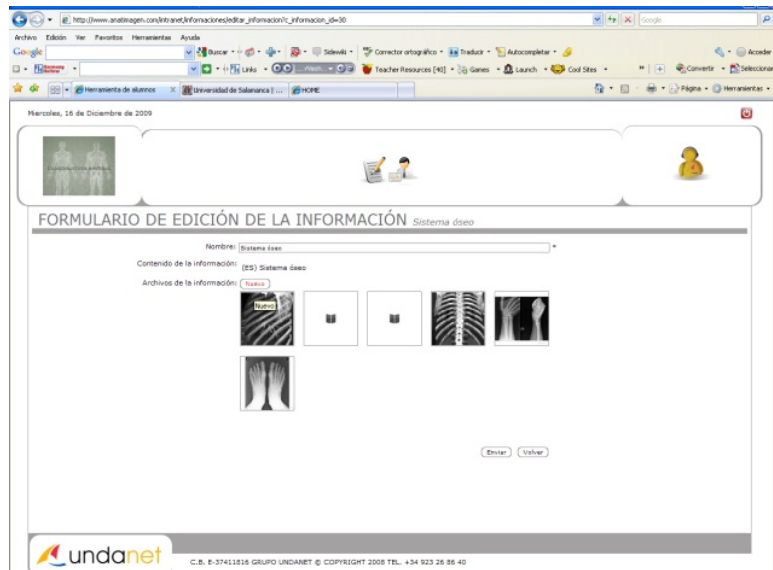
http://www.anatimagen.com/intranet/informaciones/editar_informacion?c_informacion_id=30

Google

Archivo Edición Ver Favoritos Herramientas Ayuda

Google Buscar Sidewiki Corrector ortográfico Traducir Autocompletar Acceder

Links Teacher Resources [40] Games Launch Cool Sites Convertir Seleccionar

Herramienta de alumnos Universidad de Salamanca | ... HOME Página Herramientas

Miercoles, 16 de Diciembre de 2009

FORMULARIO DE EDICIÓN DE LA INFORMACIÓN Sistema óseo

Nombre: Sistema óseo *

Contenido de la información: (ES) Sistema óseo

Archivos de la información: Nuevo

Nuevo

Enviar Volver

undanet

C.B. E-37411816 GRUPO UNDANET © COPYRIGHT 2008 TEL. +34 923 26 86 40